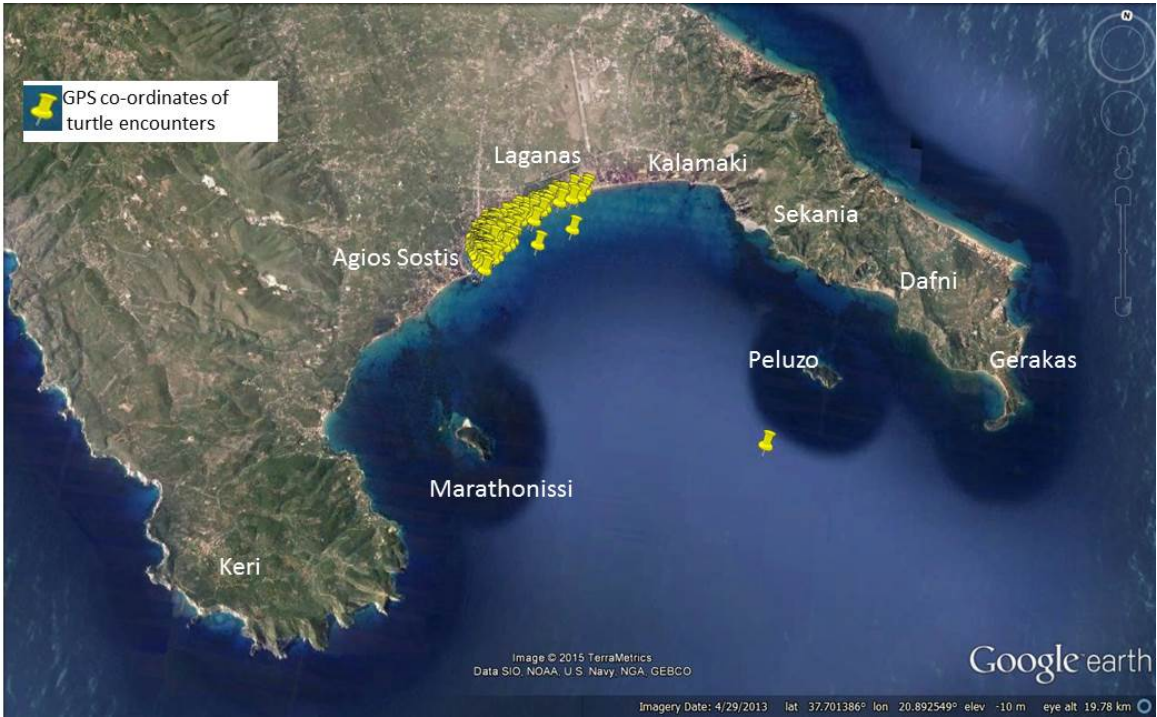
GPS co-ordinates of turtle encounters

Laganas

Kalamaki

Sekania

Agios Sostis

Dafni

Peluzo

Gerakas

Marathonissi

Keri

N

Image © 2015 TerraMetrics
Data SIO, NOAA, U.S. Navy, NGA, GEBCO

Google earth

Imagery Date: 4/29/2013 lat 37.701386° lon 20.892549° elev -10 m eye alt 19.78 km